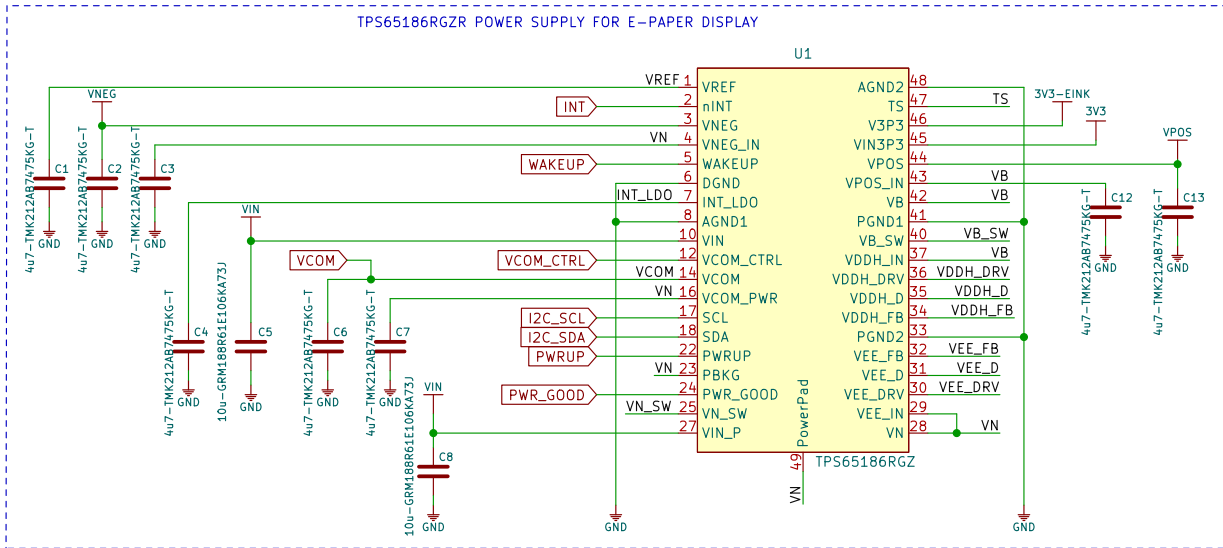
TPS65186RGZR POWER SUPPLY FOR E-PAPER DISPLAY

U1

VREF 1 VREF
INT 2 nINT
VNEG 3 VNEG
VN 4 VNEG_IN
WAKEUP 5 WAKEUP
6 DGND
INT_LDO 7 INT_LDO
8 AGND1
VIN 10 VIN
VCOM_CTRL 12 VCOM_CTRL
VCOM 14 VCOM
VN 16 VCOM_PWR
I2C_SCL 17 SCL
I2C_SDA 18 SDA
PWRUP 22 PWRUP
VN 23 PBKG
PWR_GOOD 24 PWR_GOOD
VN_SW 25 VN_SW
27 VIN_P

48 AGND2
47 TS TS
46 V3P3 3V3-EINK
45 VIN3P3 3V3
44 VPOS VPOS
43 VPOS_IN VB
42 VB VB
41 PGND1
40 VB_SW VB_SW
37 VDDH_IN VB
36 VDDH_DRV VDDH_DRV
35 VDDH_D VDDH_D
34 VDDH_FB VDDH_FB
33 PGND2
32 VEE_FB VEE_FB
31 VEE_D VEE_D
30 VEE_DRV VEE_DRV
29 VEE_IN
28 VN VN

PowerPad
49
VN
TPS65186RGZ

VNEG
VIN
VCOM
C1 4u7-TMK212AB7475KG-T GND
C2 4u7-TMK212AB7475KG-T GND
C3 4u7-TMK212AB7475KG-T GND
C4 4u7-TMK212AB7475KG-T GND
C5 10u-GRM188R61E106KA73J GND
C6 4u7-TMK212AB7475KG-T GND
C7 4u7-TMK212AB7475KG-T GND
C8 10u-GRM188R61E106KA73J GND
C12 4u7-TMK212AB7475KG-T GND
C13 4u7-TMK212AB7475KG-T GND
GND
GND